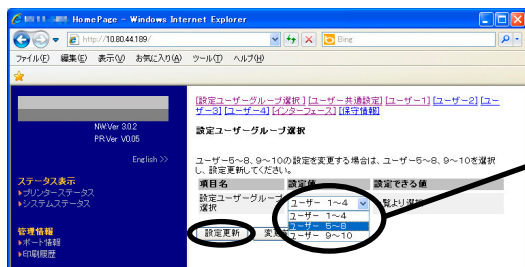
HomePage - Windows Internet Explorer

http://10.80.44.189/

Bing

ファイル(F) 編集(E) 表示(V) お気に入り(A) ツール(T) ヘルプ(H)

NW.Ver 3.0.2
PR.Ver V0.05

English >>

ステータス表示
▸プリンターステータス
▸システムステータス

管理情報
▸ポート情報
▸印刷履歴

[設定ユーザーグループ選択] [ユーザー共通設定] [ユーザー1] [ユーザー2] [ユーザー3] [ユーザー4] [インターフェース] [保守情報]

設定ユーザーグループ選択

ユーザー5～8、9～10の設定を変更する場合は、ユーザー5～8、9～10を選択し、設定更新してください。

| 項目名 | 設定値 | 設定できる値 |
|---|---|---|
| 設定ユーザーグループ選択 | ユーザー 1～4 | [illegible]覧より選択 |

ユーザー 1～4
ユーザー 5～8
ユーザー 9～10

設定更新 変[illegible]